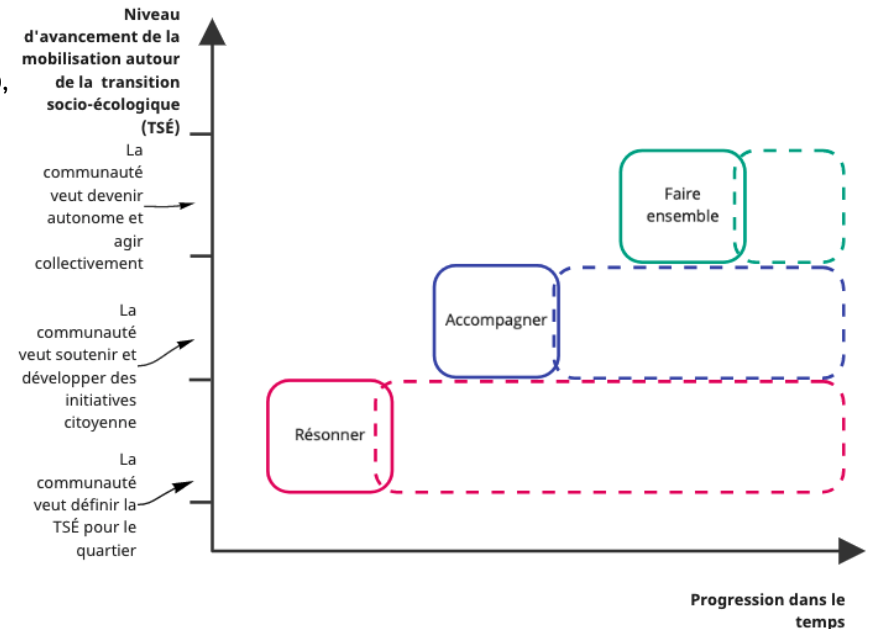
Niveau d'avancement de la mobilisation autour de la transition socio-écologique (TSÉ)

La communauté veut devenir autonome et agir collectivement

La communauté veut soutenir et développer des initiatives citoyenne

La communauté veut définir la TSÉ pour le quartier

Faire ensemble

Accompagner

Résonner

Progression dans le temps